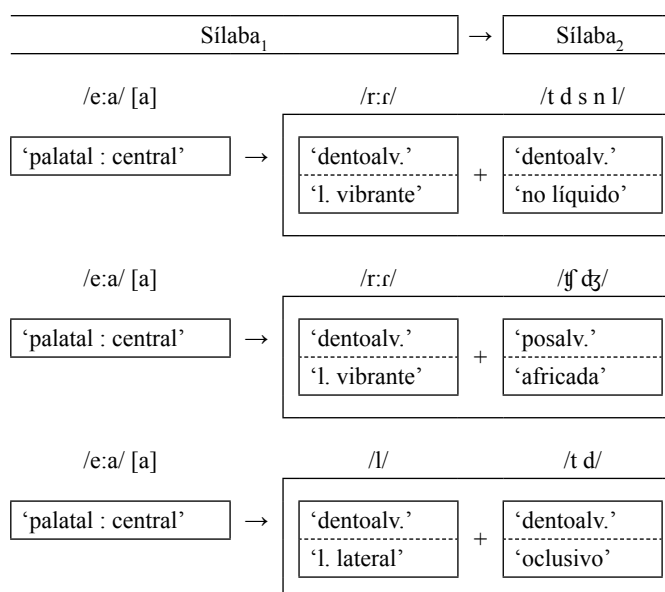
Sílaba$_1$ → Sílaba$_2$

/e:a/ [a] /r:ɾ/ /t d s n l/

'palatal : central' → 'dentoalv.' 'l. vibrante' + 'dentoalv.' 'no líquido'

/e:a/ [a] /r:ɾ/ /ʧ ʤ/

'palatal : central' → 'dentoalv.' 'l. vibrante' + 'posalv.' 'africada'

/e:a/ [a] /l/ /t d/

'palatal : central' → 'dentoalv.' 'l. lateral' + 'dentoalv.' 'oclusivo'